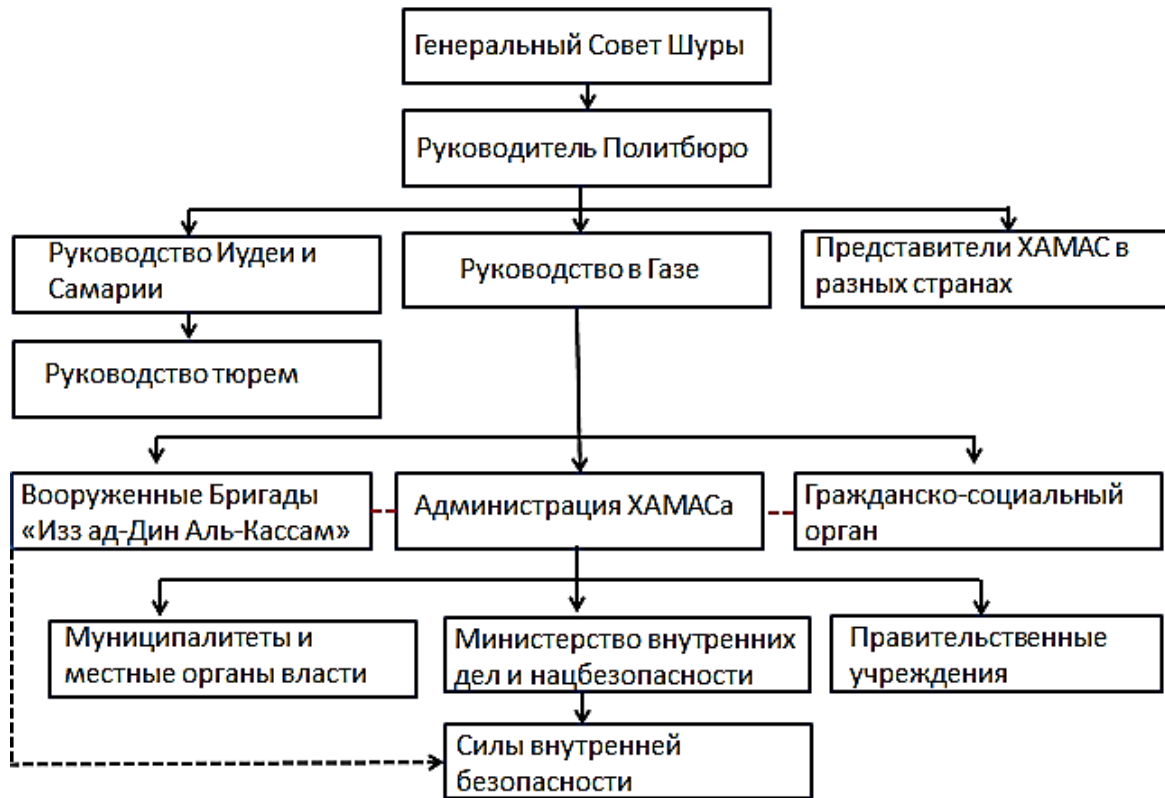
Генеральный Совет Шуры

Руководитель Политбюро

Руководство Иудеи и Самарии

Руководство в Газе

Представители ХАМАС в разных странах

Руководство тюрем

Вооруженные Бригады «Изз ад-Дин Аль-Кассам»

Администрация ХАМАСа

Гражданско-социальный орган

Муниципалитеты и местные органы власти

Министерство внутренних дел и нацбезопасности

Правительственные учреждения

Силы внутренней безопасности